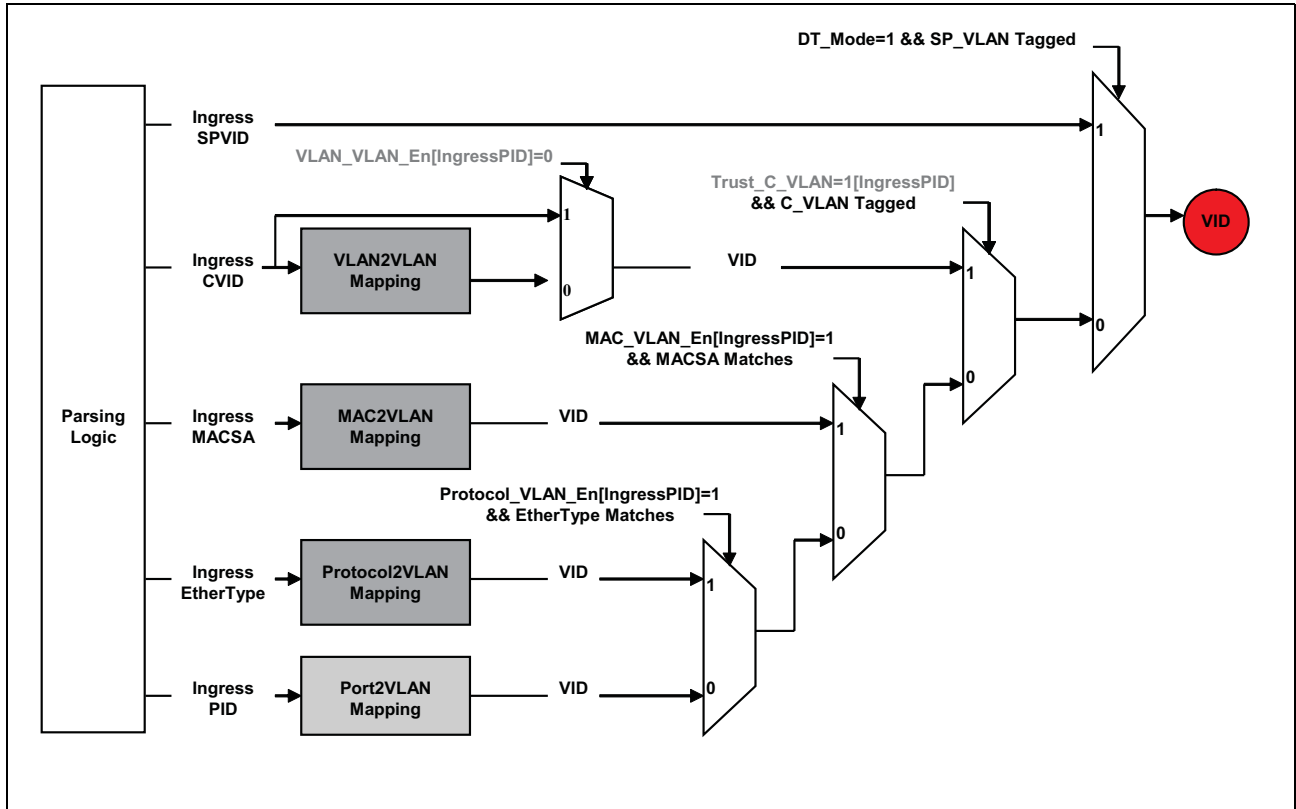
DT_Mode=1 && SP_VLAN Tagged

Parsing Logic

Ingress SPVID

1

VLAN_VLAN_En[IngressPID]=0

Trust_C_VLAN=1[IngressPID] && C_VLAN Tagged

1

VID

Ingress CVID

VLAN2VLAN Mapping

0

VID

1

0

0

MAC_VLAN_En[IngressPID]=1 && MACSA Matches

Ingress MACSA

MAC2VLAN Mapping

VID

1

Protocol_VLAN_En[IngressPID]=1 && EtherType Matches

0

Ingress EtherType

Protocol2VLAN Mapping

VID

1

Ingress PID

Port2VLAN Mapping

VID

0